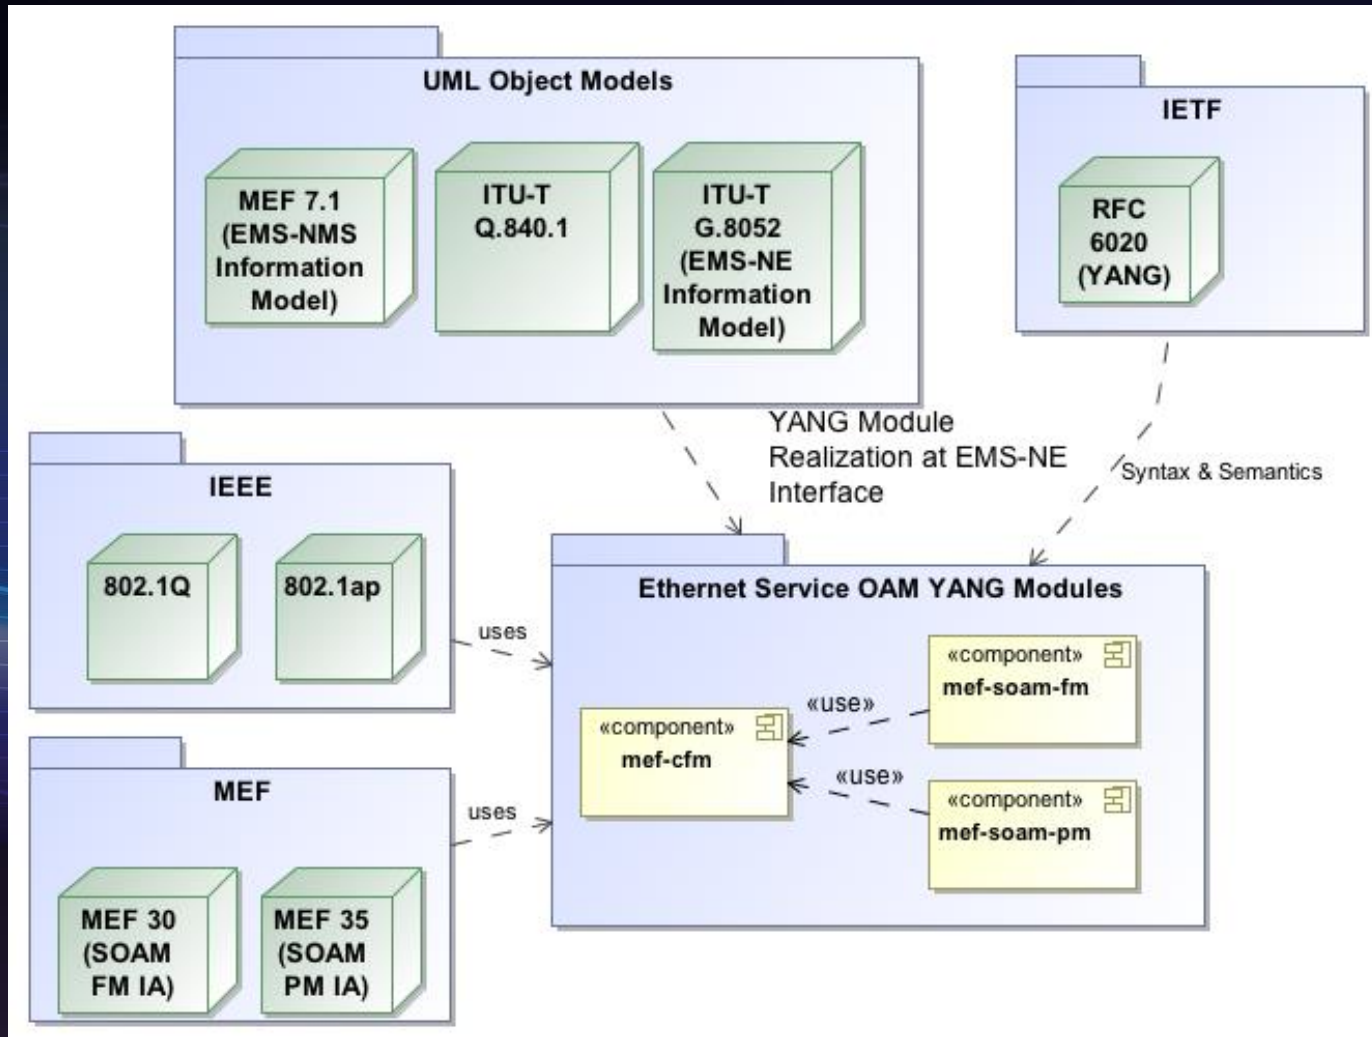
UML Object Models

MEF 7.1 (EMS-NMS Information Model)

ITU-T Q.840.1

ITU-T G.8052 (EMS-NE Information Model)

IETF

RFC 6020 (YANG)

YANG Module Realization at EMS-NE Interface

Syntax & Semantics

IEEE

802.1Q

802.1ap

uses

Ethernet Service OAM YANG Modules

«component» mef-soam-fm

«use»

«component» mef-cfm

«use»

«component» mef-soam-pm

MEF

uses

MEF 30 (SOAM FM IA)

MEF 35 (SOAM PM IA)